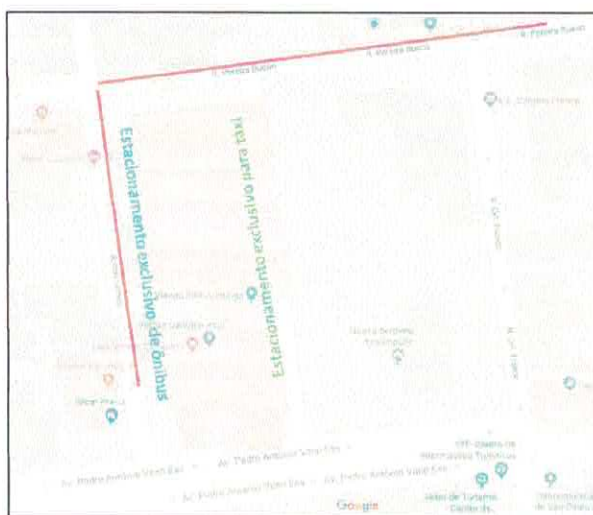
Estacionamento exclusivo de ônibus

Estacionamento exclusivo para taxi

R. Pereira Barreto

R. Pereira Barreto

R. Pereira Barreto

Av. Pedro Antonio Vilela Leite

Av. Pedro Antonio Vilela Leite

Av. Pedro Antonio Vilela Leite

Av. Pedro Antonio Vilela Leite

Google

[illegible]